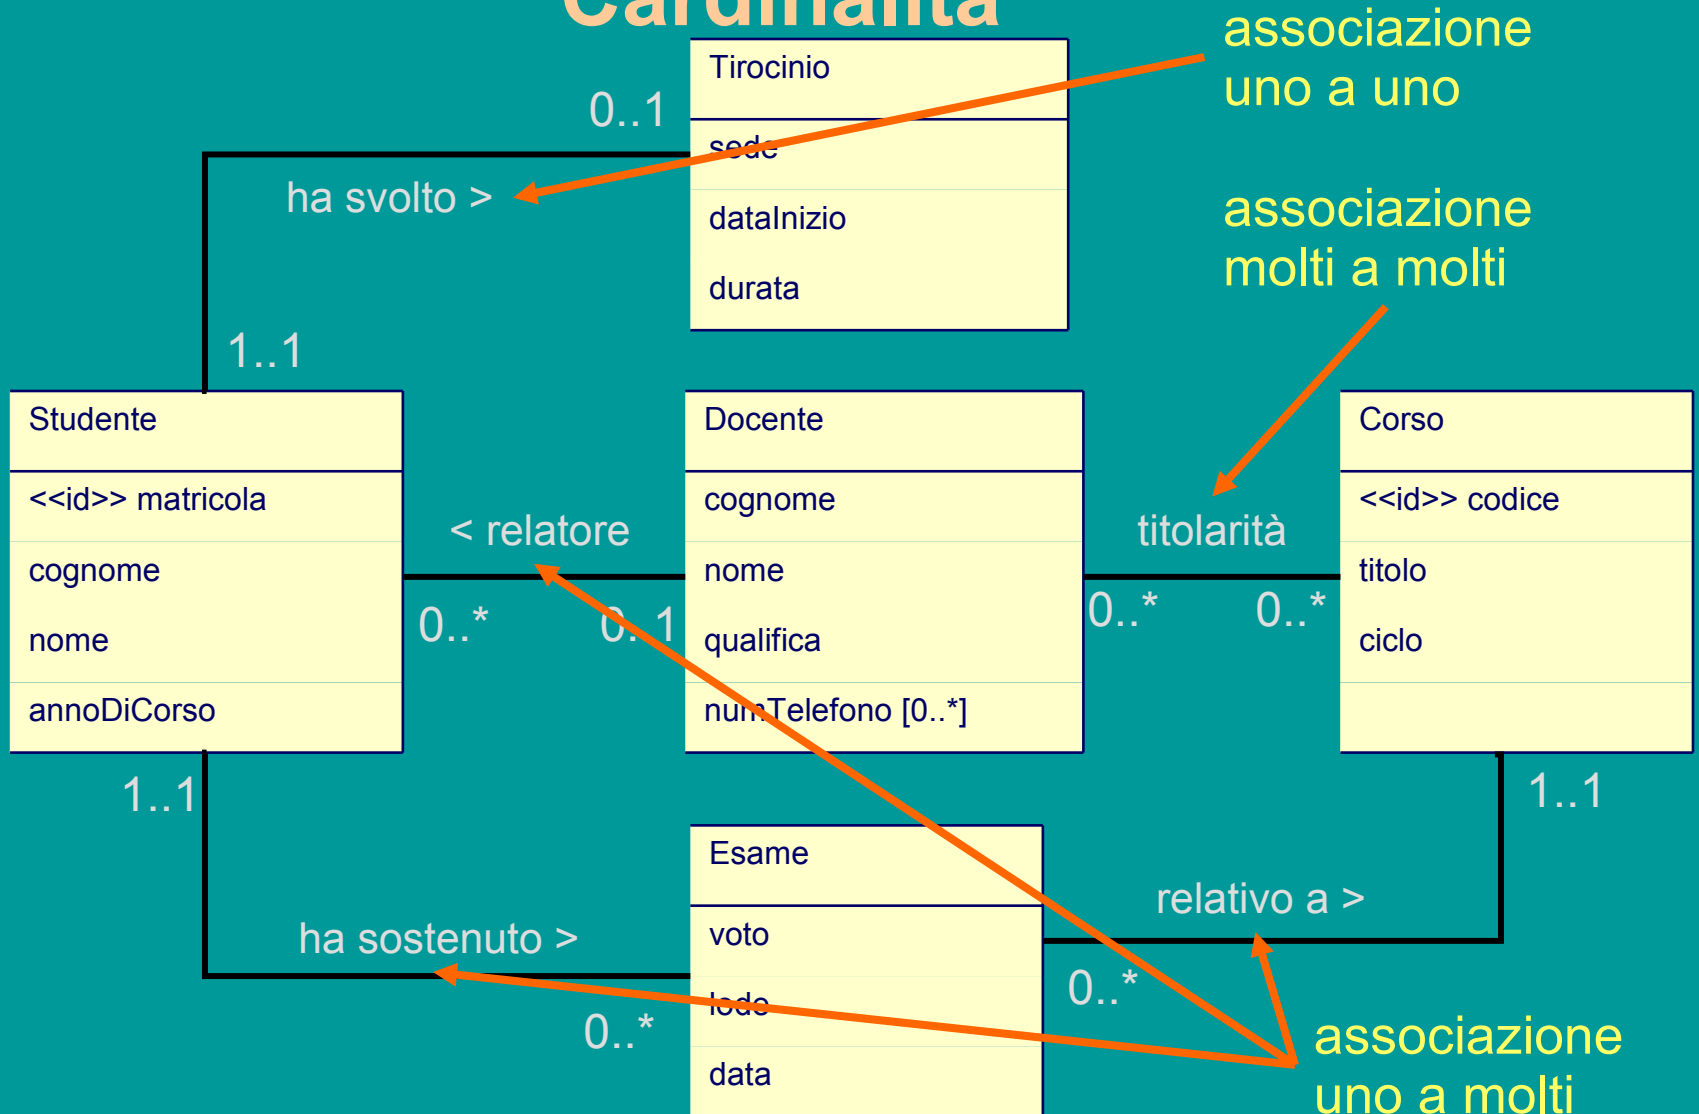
Cardinalità

Tirocinio

sede

dataInizio

durata

associazione uno a uno

0..1

ha svolto >

1..1

associazione molti a molti

Studente

<<id>> matricola

cognome

nome

annoDiCorso

< relatore

0..*

0..1

Docente

cognome

nome

qualifica

numTelefono [0..*]

titolarità

0..*

0..*

Corso

<<id>> codice

titolo

ciclo

1..1

1..1

Esame

voto

lode

data

relativo a >

ha sostenuto >

0..*

0..*

associazione uno a molti